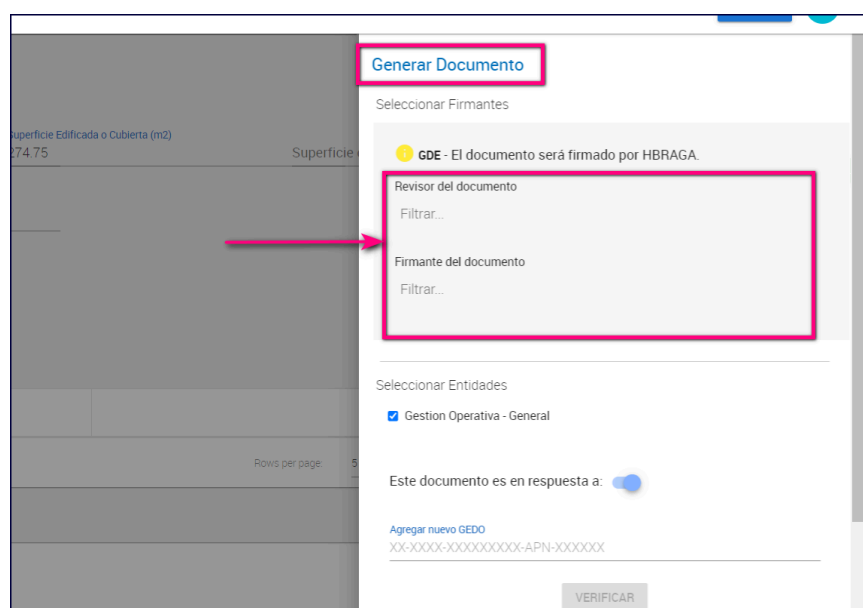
Superficie Edificada o Cubierta (m2)
274.75

Superficie

Rows per page: 5

Generar Documento

Seleccionar Firmantes

GDE - El documento será firmado por HBRAGA.

Revisor del documento

Filtrar...

Firmante del documento

Filtrar...

Seleccionar Entidades

Gestion Operativa - General

Este documento es en respuesta a:

Agregar nuevo GEDO

XX-XXXX-XXXXXXXXX-APN-XXXXXX

VERIFICAR